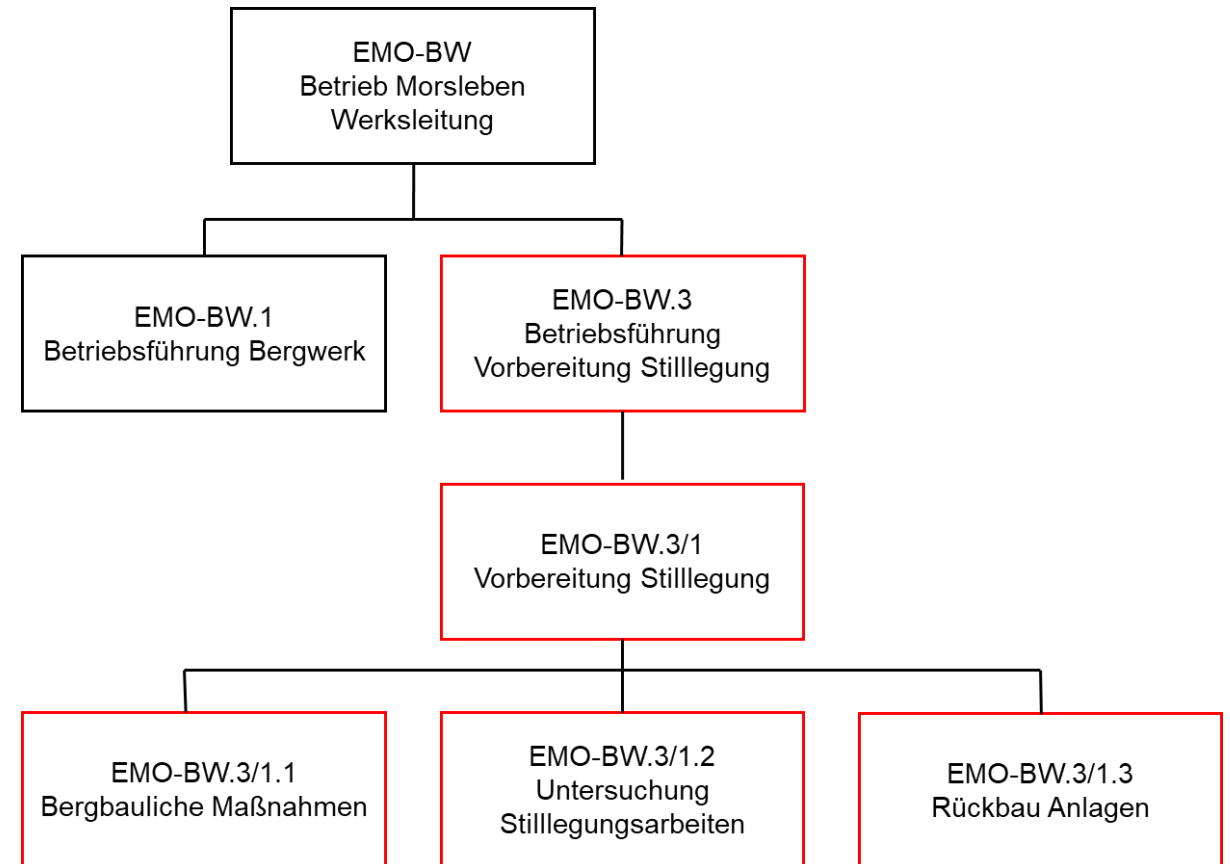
EMO-BW
Betrieb Morsleben
Werksleitung

EMO-BW.1
Betriebsführung Bergwerk

EMO-BW.3
Betriebsführung
Vorbereitung Stilllegung

EMO-BW.3/1
Vorbereitung Stilllegung

EMO-BW.3/1.1
Bergbauliche Maßnahmen

EMO-BW.3/1.2
Untersuchung
Stilllegungsarbeiten

EMO-BW.3/1.3
Rückbau Anlagen